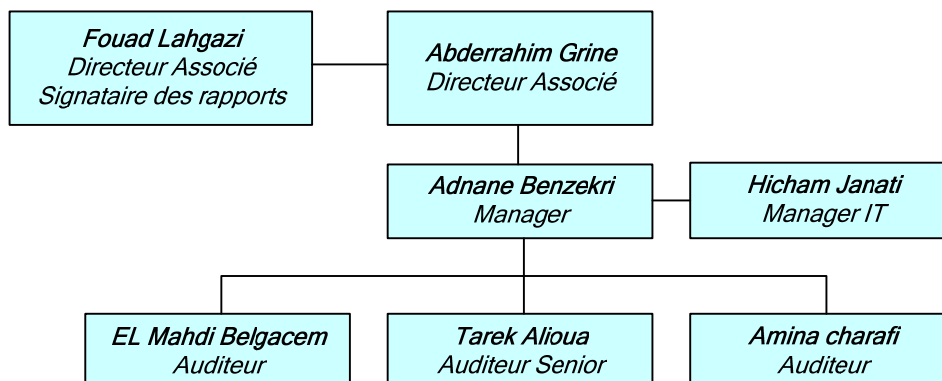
Fouad Lahgazi
Directeur Associé
Signataire des rapports

Abderrahim Grine
Directeur Associé

Adnane Benzekri
Manager

Hicham Janati
Manager IT

EL Mahdi Belgacem
Auditeur

Tarek Alioua
Auditeur Senior

Amina charafi
Auditeur